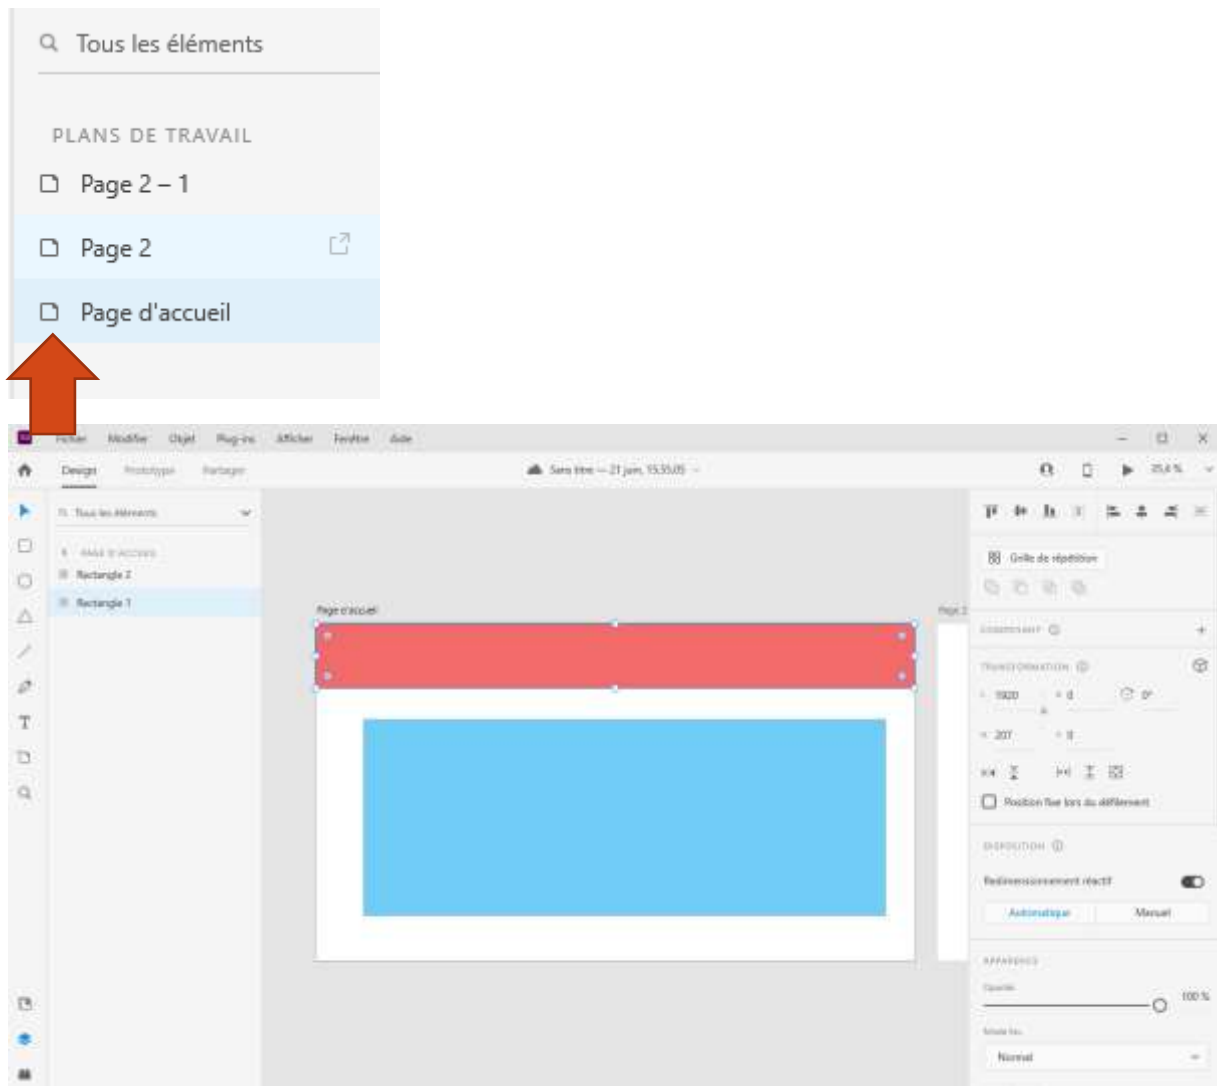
Tous les éléments

PLANS DE TRAVAIL

Page 2 – 1

Page 2

Page d'accueil

Fichier Modifier Objet Plug-ins Afficher Fenêtre Aide

Design Prototype Partager

Sans titre — 21 juin, 15:35:05

25,4 %

Tous les éléments

PAGE D'ACCUEIL

Rectangle 2

Rectangle 1

Page d'accueil

Page 2

Grille de répétition

COMPOSANT

TRANSFORMATION

1920

0

0°

207

0

Position fixe lors du défilement

DISPOSITION

Redimensionnement réactif

Automatique

Manuel

APPARENCE

Opacité

100 %

Mode fus.

Normal